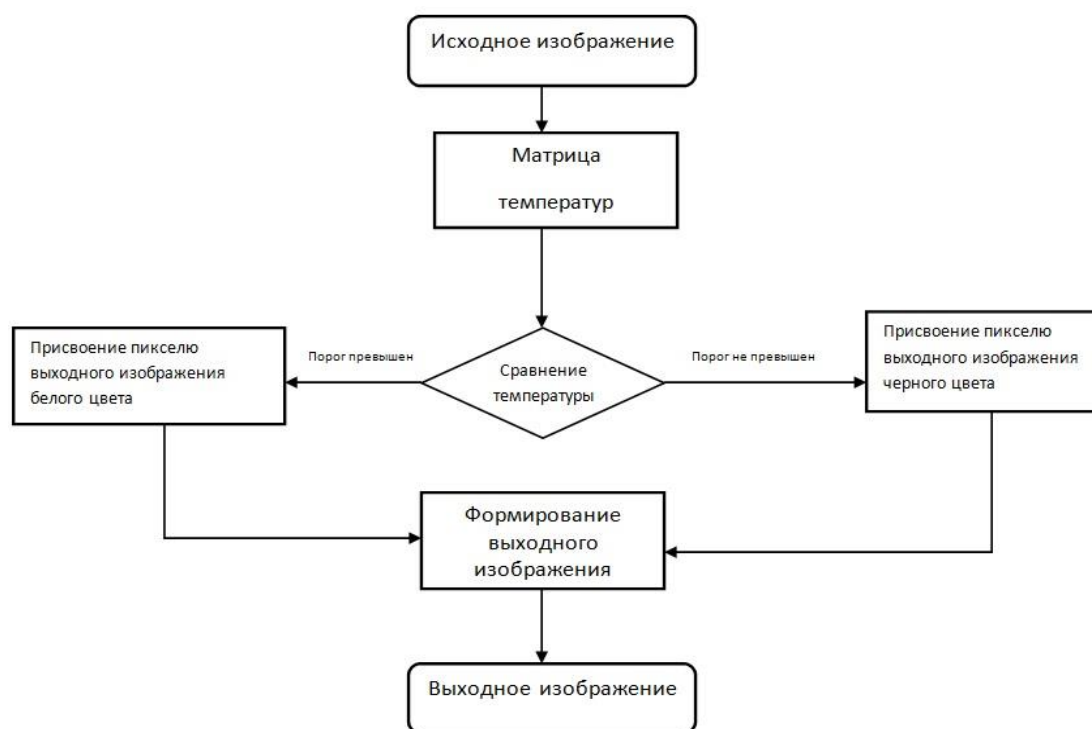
Исходное изображение

Матрица

температур

Присвоение пикселю выходного изображения белого цвета

Порог превышен

Сравнение температуры

Порог не превышен

Присвоение пикселю выходного изображения черного цвета

Формирование выходного изображения

Выходное изображение